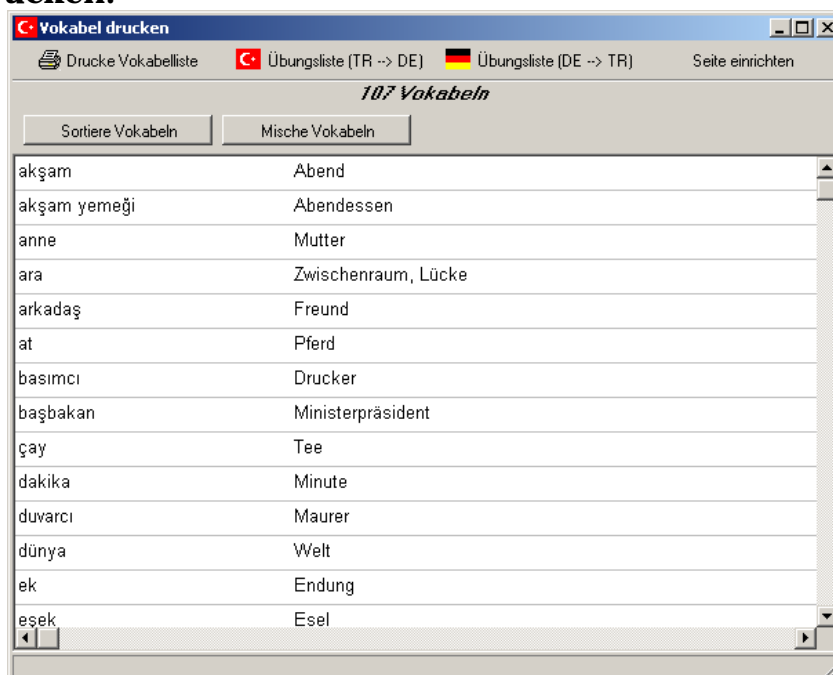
Vokabel drucken

Drucke Vokabelliste
Übungsliste (TR --> DE)
Übungsliste (DE --> TR)
Seite einrichten

107 Vokabeln

Sortiere Vokabeln
Mische Vokabeln

| | |
|---|---|
| akşam | Abend |
| akşam yemeği | Abendessen |
| anne | Mutter |
| ara | Zwischenraum, Lücke |
| arkadaş | Freund |
| at | Pferd |
| basımcı | Drucker |
| başbakan | Ministerpräsident |
| çay | Tee |
| dakika | Minute |
| duvarcı | Maurer |
| dünya | Welt |
| ek | Endung |
| eşek | Esel |